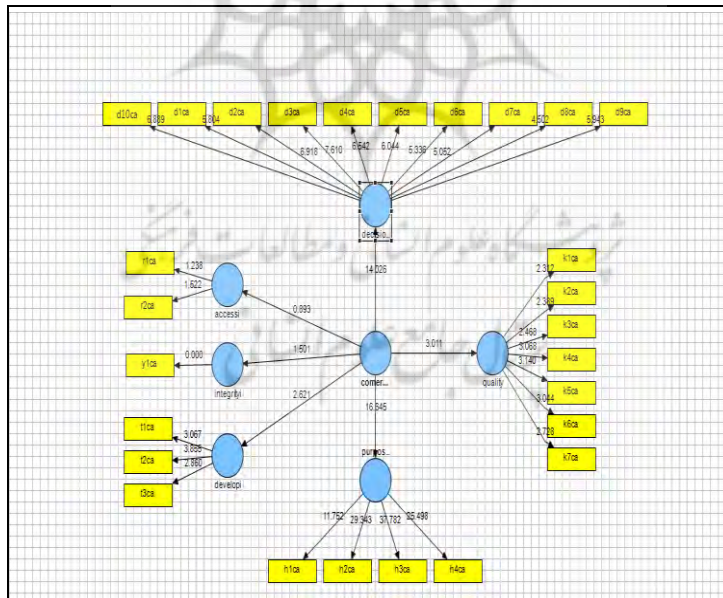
d10ca d1ca d2ca d3ca d4ca d5ca d6ca d7ca d8ca d9ca

6.889 5.804 6.918 7.610 6.642 6.044 5.338 5.052 4.502 5.943

decisio...

14.026

r1ca r2ca

1.238 1.622

accessi

0.893

y1ca

0.000

integrityi

1.501

comer...

3.011

quality

k1ca k2ca k3ca k4ca k5ca k6ca k7ca

2.312 2.389 2.468 3.068 3.140 3.044 2.728

2.621

16.645

t1ca t2ca t3ca

3.067 3.855 2.860

developi

purpos...

11.752 29.343 37.782 25.498

h1ca h2ca h3ca h4ca